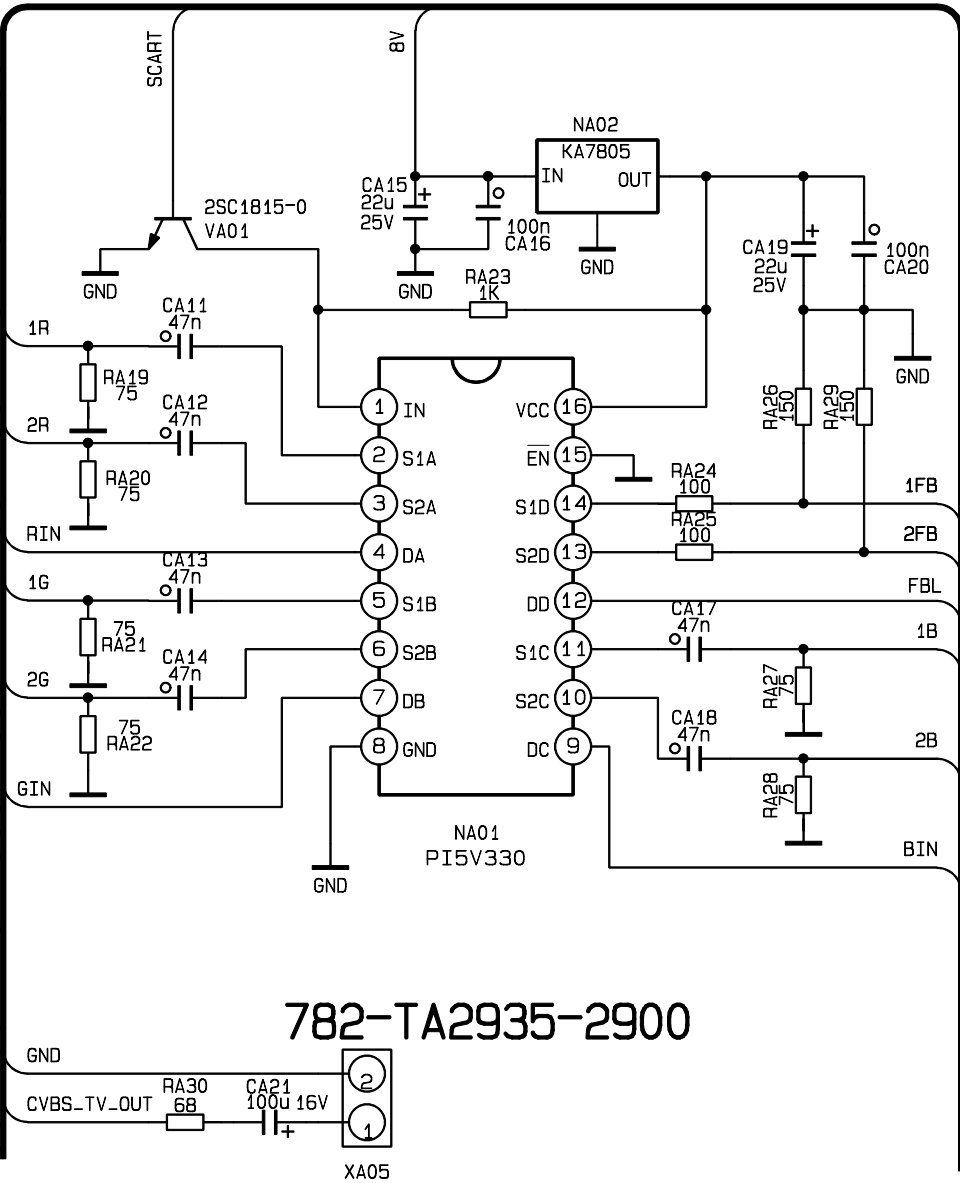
SCART

8V

NA02
KA7805
IN
OUT
GND

CA15
22u
25V

100n
CA16

2SC1815-0
VA01

GND

GND

RA23
1K

CA19
22u
25V

100n
CA20

GND

1R
CA11
47n

RA19
75

2R
CA12
47n

RA20
75

RIN

1G
CA13
47n

75
RA21

2G
CA14
47n

75
RA22

GIN

1 IN
2 S1A
3 S2A
4 DA
5 S1B
6 S2B
7 DB
8 GND

VCC 16
$\overline{EN}$ 15
S1D 14
S2D 13
DD 12
S1C 11
S2C 10
DC 9

RA26
150

RA29
150

RA24
100

RA25
100

1FB

2FB

FBL

CA17
47n

1B

RA27
75

CA18
47n

2B

RA28
75

BIN

GND

NA01
PI5V330

782-TA2935-2900

GND
CVBS_TV_OUT
RA30
68
CA21
100u 16V
2
1
XA05